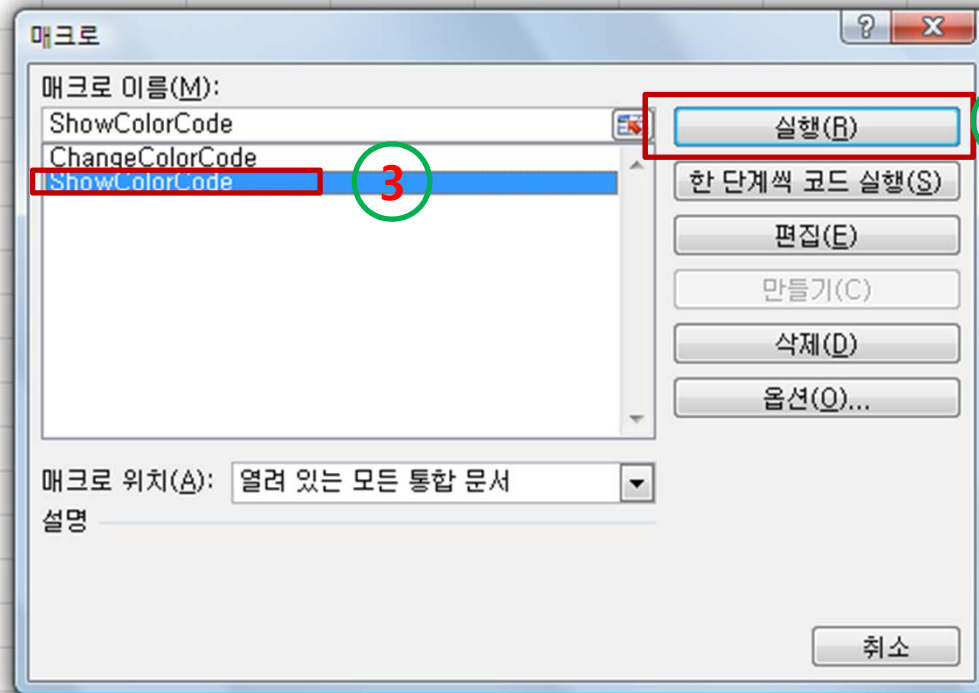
매크로

?

X

매크로 이름(M):

ShowColorCode

ChangeColorCode

ShowColorCode

3

실행(R)

한 단계씩 코드 실행(S)

편집(E)

만들기(C)

삭제(D)

옵션(O)...

매크로 위치(A): 열려 있는 모든 통합 문서

설명

취소